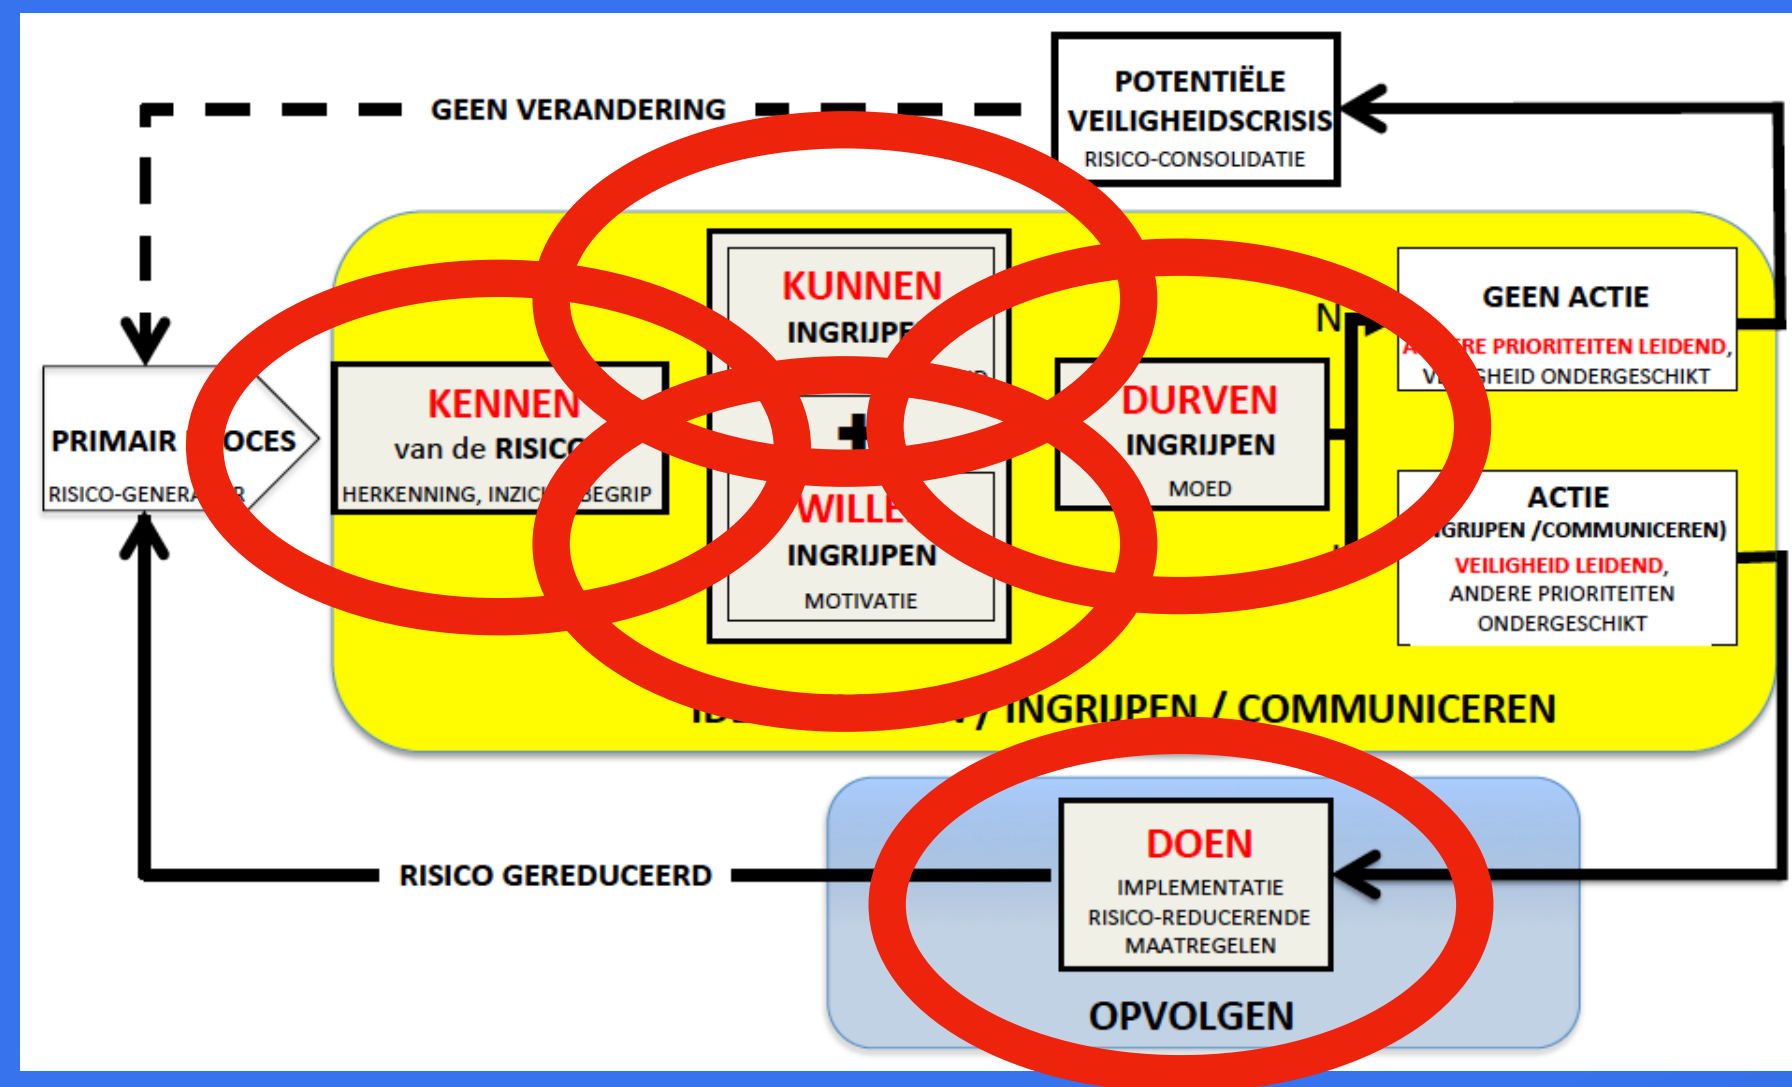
GEEN VERANDERING

POTENTIËLE VEILIGHEIDSCRISIS
RISICO-CONSOLIDATIE

PRIMAIR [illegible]OCES
RISICO-GENERA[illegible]R

KENNEN
van de RISIC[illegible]
HERKENNING, INZIC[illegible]BEGRIP

KUNNEN
INGRIJPE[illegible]

+

WILLE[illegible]
INGRIJPEN
MOTIVATIE

DURVEN
INGRIJPEN
MOED

N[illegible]

GEEN ACTIE
A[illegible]RE PRIORITEITEN LEIDEND,
V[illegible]HEID ONDERGESCHIKT

ACTIE
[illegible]GRIJPEN /COMMUNICEREN)
VEILIGHEID LEIDEND,
ANDERE PRIORITEITEN
ONDERGESCHIKT

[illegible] / INGRIJPEN / COMMUNICEREN

RISICO GEREDUCEERD

DOEN
IMPLEMENTATIE
RISICO-REDUCERENDE
MAATREGELEN

OPVOLGEN